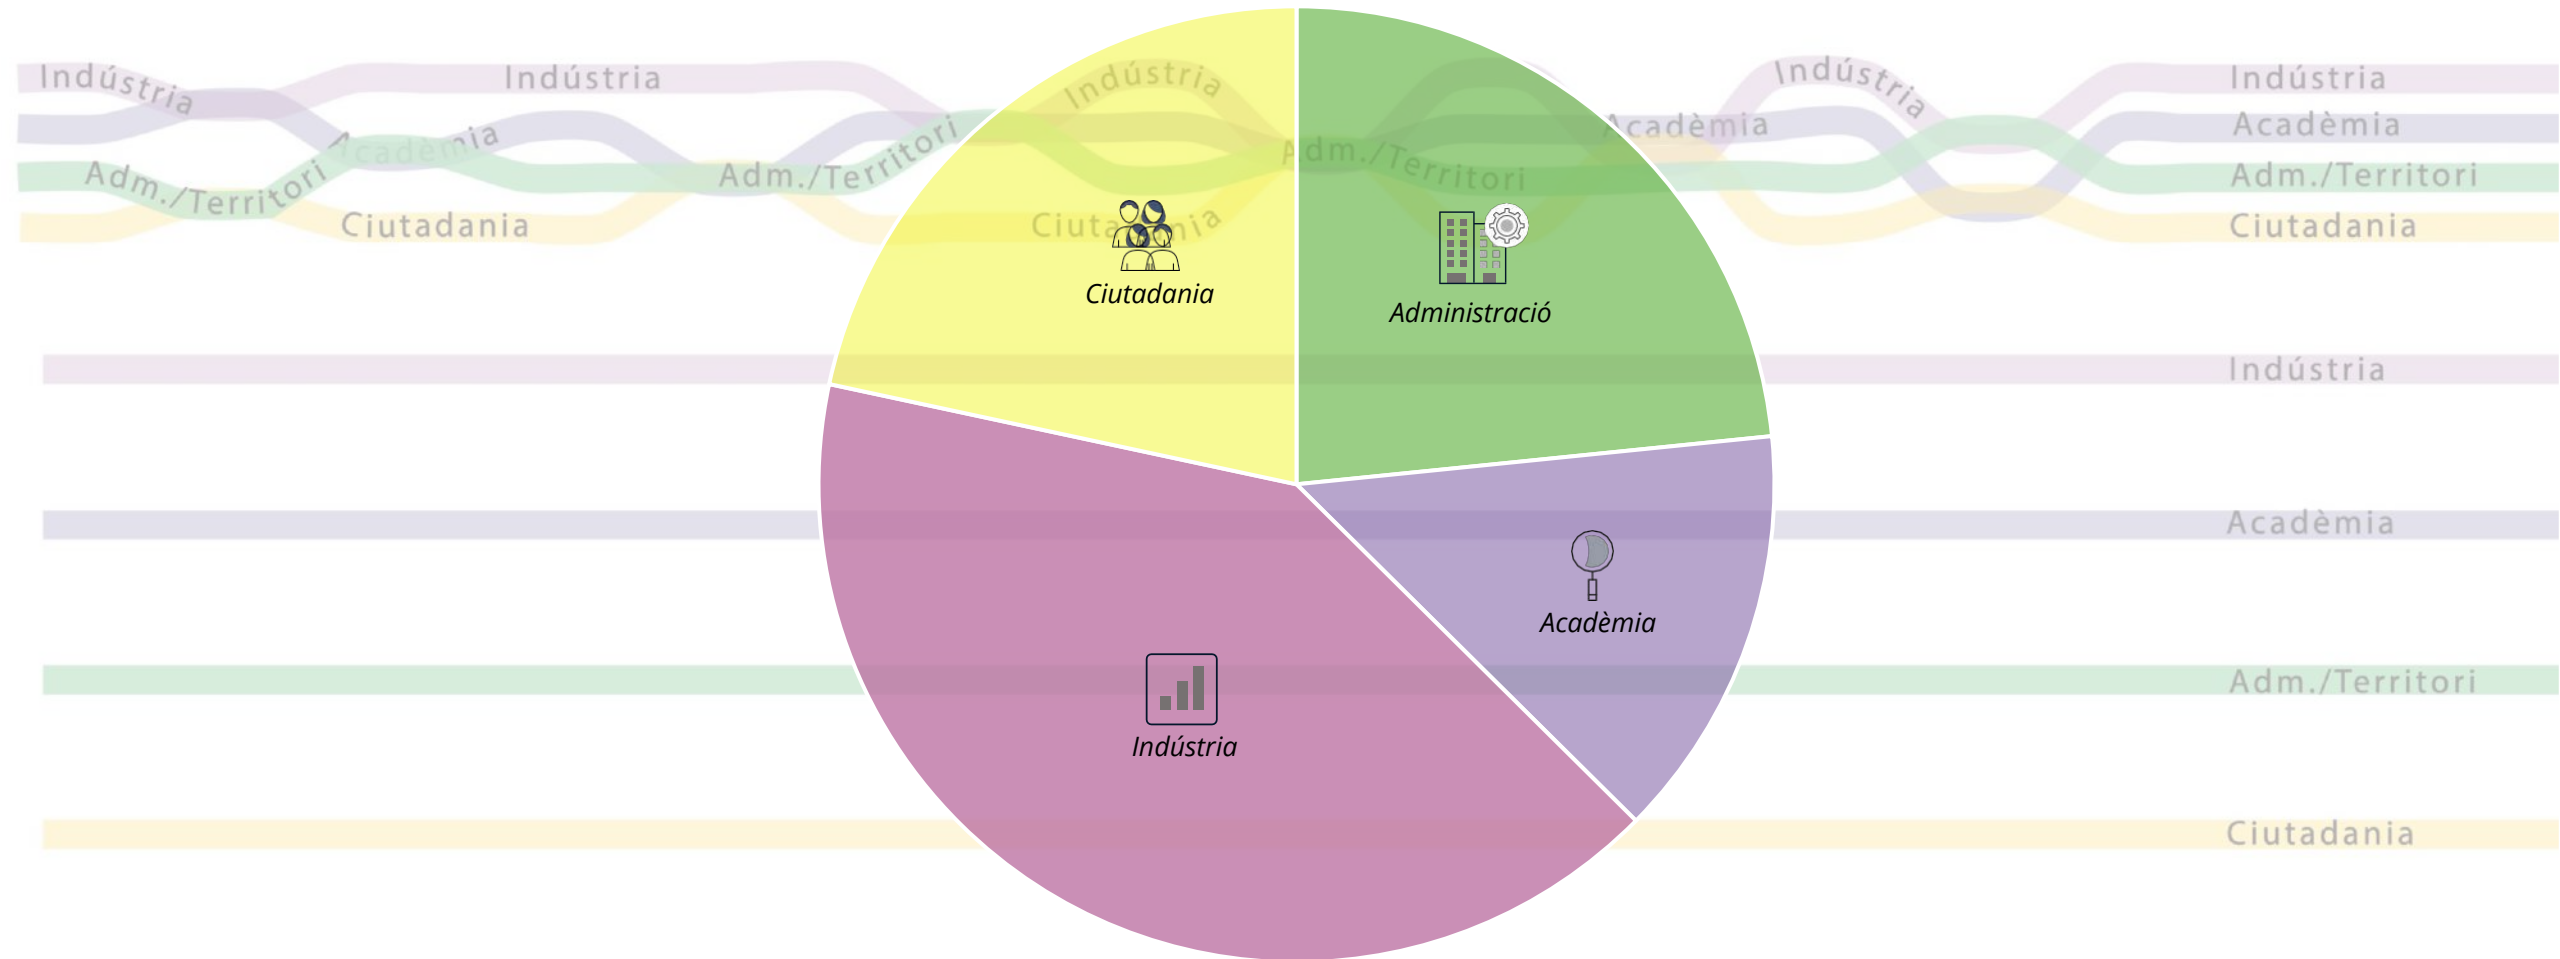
Indústria
Indústria
Acadèmia
Adm./Territori
Adm./Territori
Ciutadania
Indústria
Adm./Territori
Ciutadania
Indústria
Acadèmia
Indústria
Acadèmia
Adm./Territori
Ciutadania

Ciutadania
Administració
Acadèmia
Indústria

Indústria
Acadèmia
Adm./Territori
Ciutadania